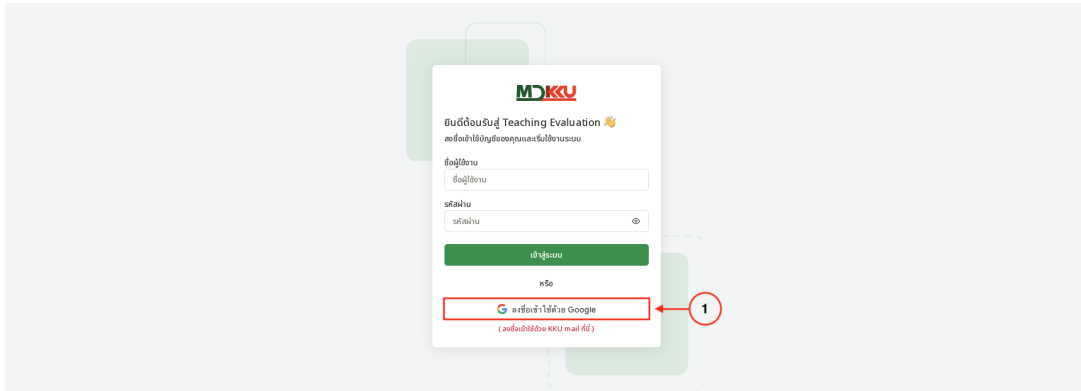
MDKKU

ยินดีต้อนรับสู่ Teaching Evaluation 👋

ลงชื่อเข้าใช้บัญชีของคุณและเริ่มใช้งานระบบ

ชื่อผู้ใช้งาน

ชื่อผู้ใช้งาน

รหัสผ่าน

รหัสผ่าน

เข้าสู่ระบบ

หรือ

ลงชื่อเข้าใช้ด้วย Google

( ลงชื่อเข้าใช้ด้วย KKU mail ที่นี่ )

1